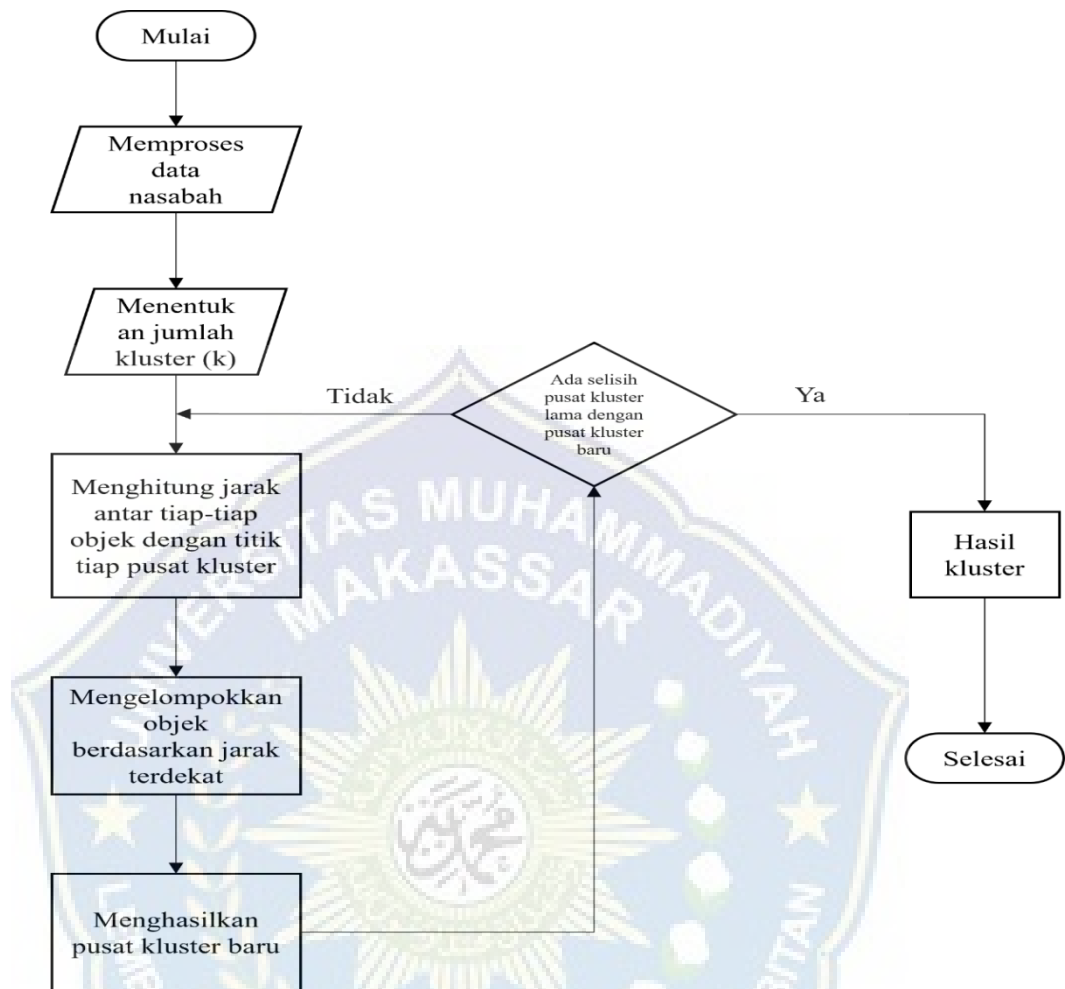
Mulai

Memproses data nasabah

Menentukan jumlah kluster (k)

Tidak

Ada selisih pusat kluster lama dengan pusat kluster baru

Ya

Menghitung jarak antar tiap-tiap objek dengan titik tiap pusat kluster

Hasil kluster

Mengelompokkan objek berdasarkan jarak terdekat

Selesai

Menghasilkan pusat kluster baru

UNIVERSITAS MUHAMMADIYAH MAKASSAR